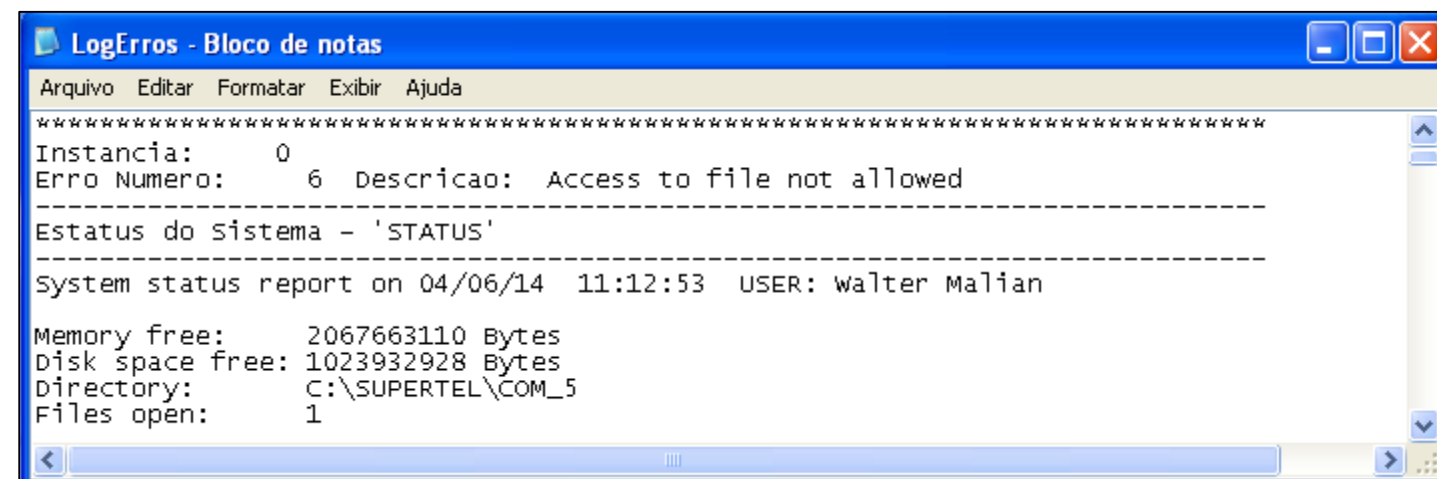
LogErros - Bloco de notas

Arquivo Editar Formatar Exibir Ajuda

****************************************************************************
Instancia: 0
Erro Numero: 6 Descricao: Access to file not allowed
----------------------------------------------------------------------------
Estatus do Sistema - 'STATUS'
----------------------------------------------------------------------------
System status report on 04/06/14 11:12:53 USER: Walter Malian

Memory free: 2067663110 Bytes
Disk space free: 1023932928 Bytes
Directory: C:\SUPERTEL\COM_5
Files open: 1